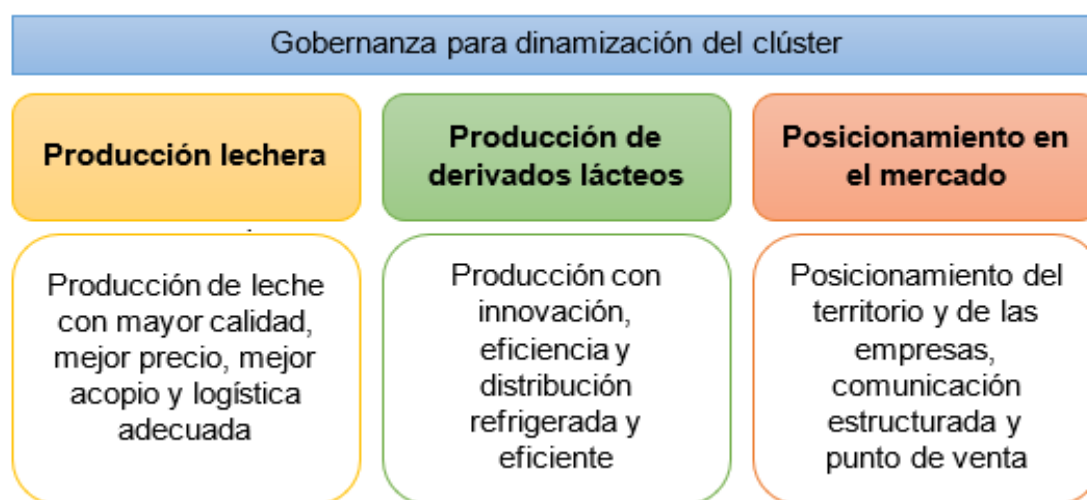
Gobernanza para dinamización del clúster

Producción lechera

Producción de derivados lácteos

Posicionamiento en el mercado

Producción de leche con mayor calidad, mejor precio, mejor acopio y logística adecuada

Producción con innovación, eficiencia y distribución refrigerada y eficiente

Posicionamiento del territorio y de las empresas, comunicación estructurada y punto de venta